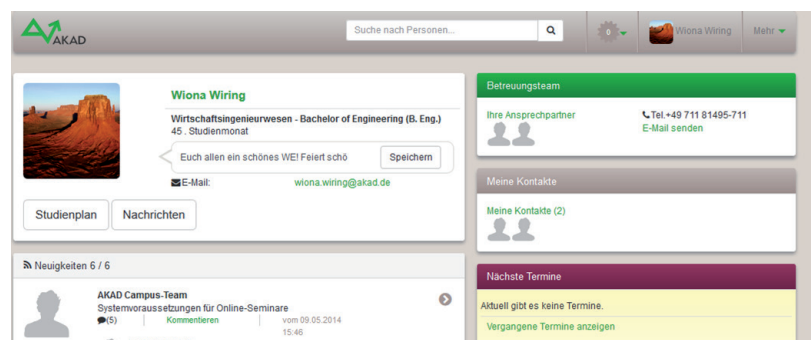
AKAD

Suche nach Personen...

Wiona Wiring

Mehr

Wiona Wiring

Wirtschaftsingenieurwesen - Bachelor of Engineering (B. Eng.)
45 . Studienmonat

Euch allen ein schönes WE! Feiert schö

Speichern

E-Mail: wiona.wiring@akad.de

Studienplan

Nachrichten

Neuigkeiten 6 / 6

AKAD Campus-Team
Systemvoraussetzungen für Online-Seminare
(5) Kommentieren vom 09.05.2014 15:46

Betreuungsteam

Ihre Ansprechpartner

Tel.+49 711 81495-711
E-Mail senden

Meine Kontakte

Meine Kontakte (2)

Nächste Termine

Aktuell gibt es keine Termine.

Vergangene Termine anzeigen